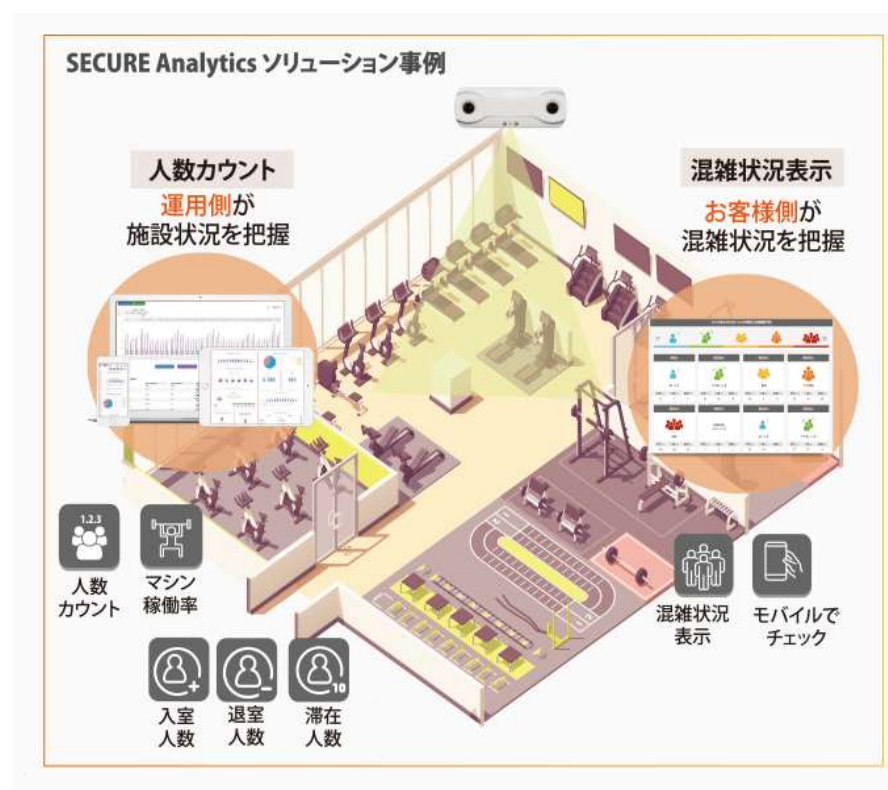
SECURE Analytics ソリューション事例

人数カウント
運用側が
施設状況を把握

混雑状況表示
お客様側が
混雑状況を把握

1.2.3
人数
カウント

マシン
稼働率

入室
人数

退室
人数

10
滞在
人数

混雑状況
表示

モバイルで
チェック